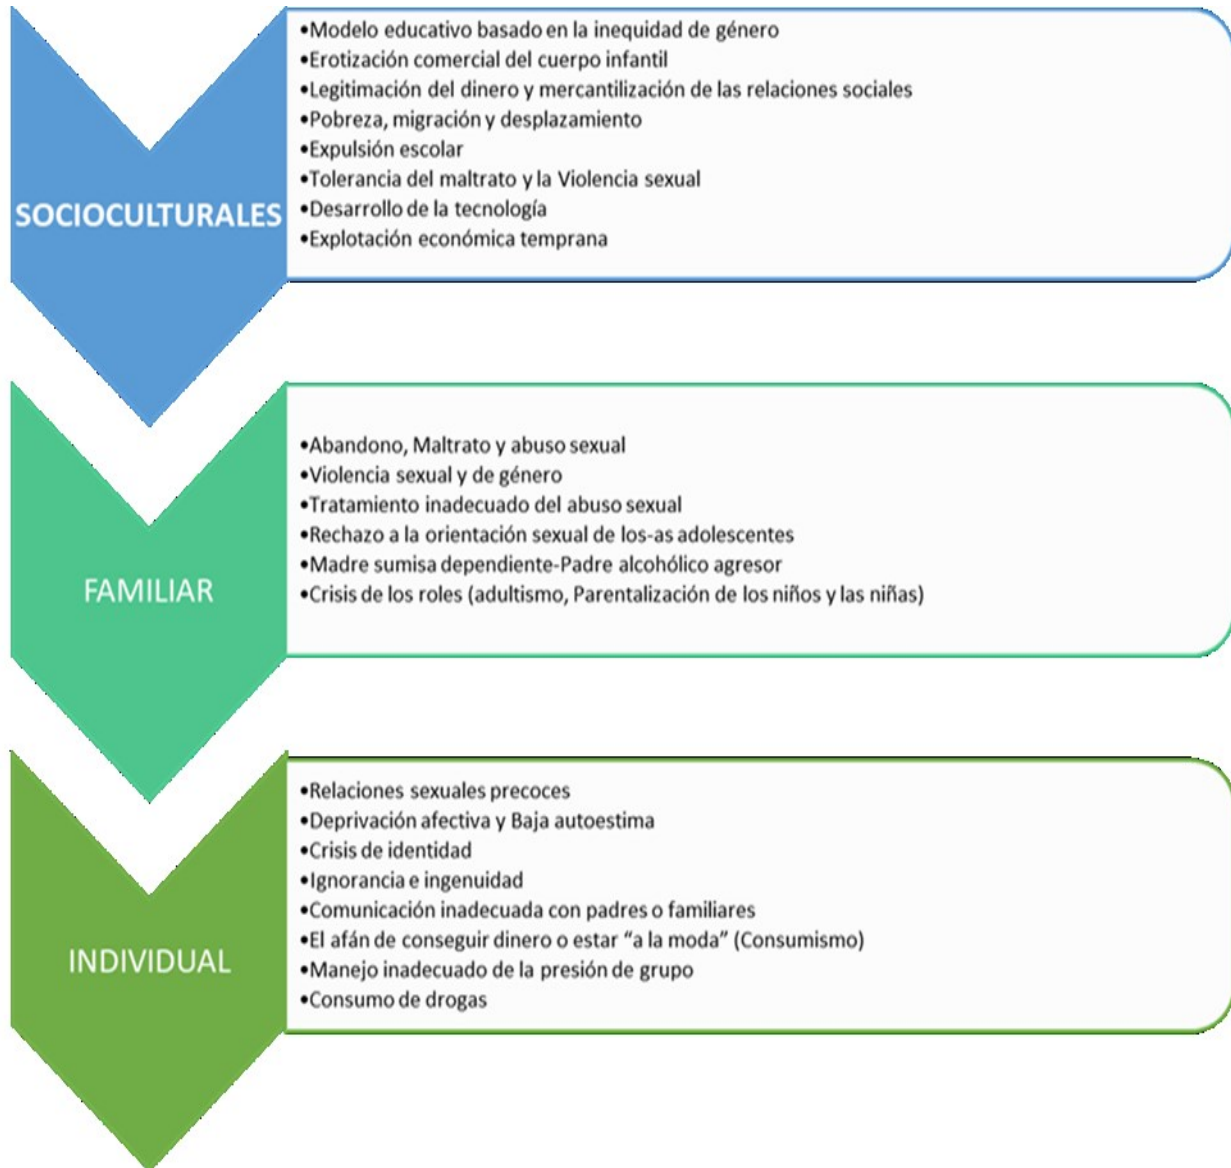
SOCIOCULTURALES

•Modelo educativo basado en la inequidad de género
•Erotización comercial del cuerpo infantil
•Legitimación del dinero y mercantilización de las relaciones sociales
•Pobreza, migración y desplazamiento
•Expulsión escolar
•Tolerancia del maltrato y la Violencia sexual
•Desarrollo de la tecnología
•Explotación económica temprana

FAMILIAR

•Abandono, Maltrato y abuso sexual
•Violencia sexual y de género
•Tratamiento inadecuado del abuso sexual
•Rechazo a la orientación sexual de los-as adolescentes
•Madre sumisa dependiente-Padre alcohólico agresor
•Crisis de los roles (adultismo, Parentalización de los niños y las niñas)

INDIVIDUAL

•Relaciones sexuales precoces
•Deprivación afectiva y Baja autoestima
•Crisis de identidad
•Ignorancia e ingenuidad
•Comunicación inadecuada con padres o familiares
•El afán de conseguir dinero o estar "a la moda" (Consumismo)
•Manejo inadecuado de la presión de grupo
•Consumo de drogas